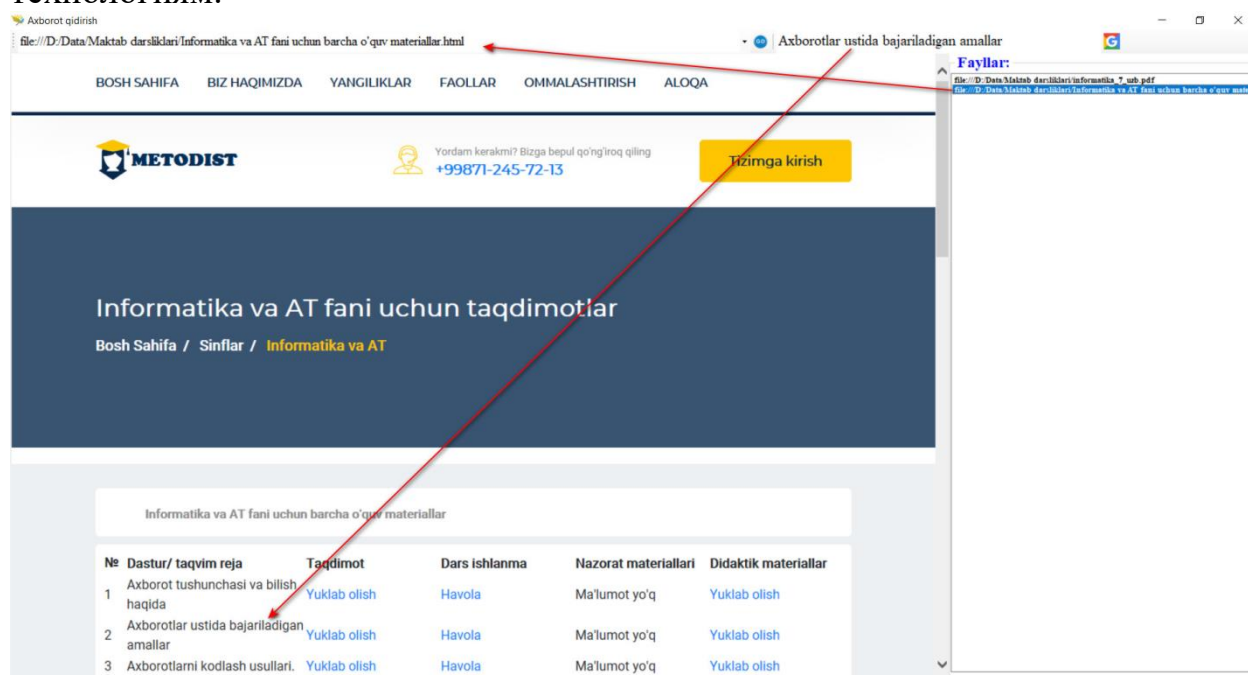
Axborot qidirish

file:///D:/Data/Maktab darsliklari/Informatika va AT fani uchun barcha o'quv materiallar.html

Axborotlar ustida bajariladigan amallar

Fayllar:

file:///D:/Data/Maktab darsliklari/informatika_7_uzb.pdf

file:///D:/Data/Maktab darsliklari/Informatika va AT fani uchun barcha o'quv mate

BOSH SAHIFA BIZ HAQIMIZDA YANGILIKLAR FAOLLAR OMMALASHTIRISH ALOQA

METODIST

Yordam kerakmi? Bizga bepul qo'ng'iroq qiling
+99871-245-72-13

Tizimga kirish

Informatika va AT fani uchun taqdimotlar

Bosh Sahifa / Sinflar / Informatika va AT

Informatika va AT fani uchun barcha o'quv materiallar

| № | Dastur/ taqvim reja | Taqdimot | Dars ishlanma | Nazorat materiallari | Didaktik materiallar |
|---|---|---|---|---|---|
| 1 | Axborot tushunchasi va bilish haqida | Yuklab olish | Havola | Ma'lumot yo'q | Yuklab olish |
| 2 | Axborotlar ustida bajariladigan amallar | Yuklab olish | Havola | Ma'lumot yo'q | Yuklab olish |
| 3 | Axborotlarni kodlash usullari. | Yuklab olish | Havola | Ma'lumot yo'q | Yuklab olish |